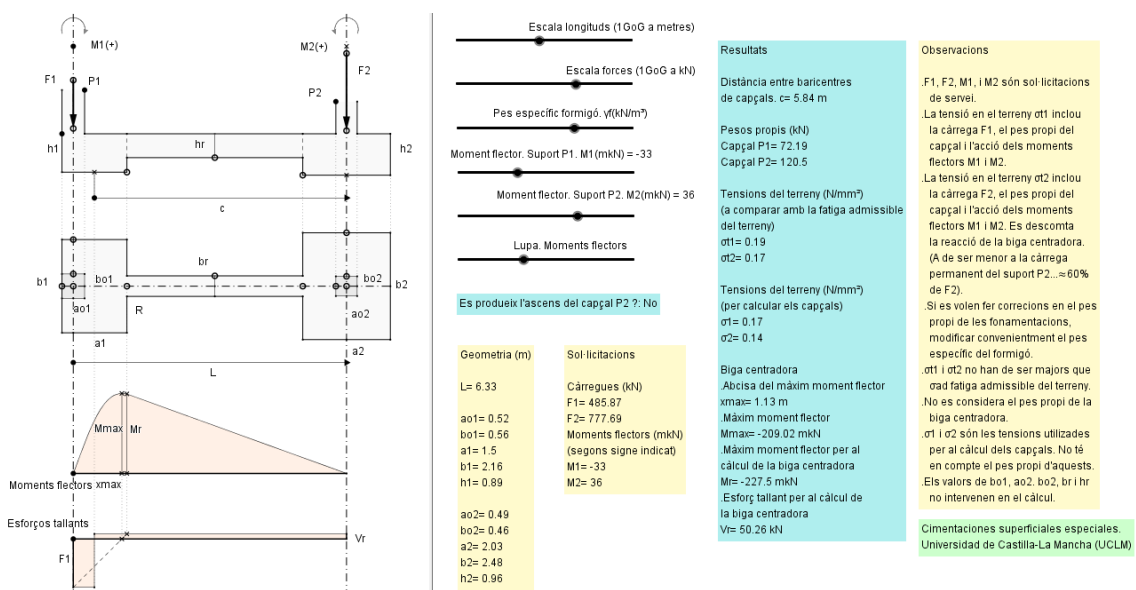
M1(+)
M2(+)
F1
P1
F2
P2
h1
hr
h2
c
b1
bo1
br
bo2
b2
ao1
R
ao2
a1
a2
L
Mmax
Mr
Moments flectors
xmax
Esforços tallants
Vr
F1

Escala longituds (1GoG a metres)

Escala forces (1GoG a kN)

Pes específic formigó. γf(kN/m³)

Moment flector. Suport P1. M1(mkN) = -33

Moment flector. Suport P2. M2(mkN) = 36

Lupa. Moments flectors

Es produeix l'ascens del capçal P2 ?: No

Geometria (m)

L= 6.33

ao1= 0.52
bo1= 0.56
a1= 1.5
b1= 2.16
h1= 0.89

ao2= 0.49
bo2= 0.46
a2= 2.03
b2= 2.48
h2= 0.96

Sol·licitacions

Càrregues (kN)
F1= 485.87
F2= 777.69
Moments flectors (mkN)
(segons signe indicat)
M1= -33
M2= 36

Resultats

Distància entre baricentres de capçals. c= 5.84 m

Pesos propis (kN)
Capçal P1= 72.19
Capçal P2= 120.5

Tensions del terreny (N/mm²)
(a comparar amb la fatiga admissible del terreny)
σt1= 0.19
σt2= 0.17

Tensions del terreny (N/mm²)
(per calcular els capçals)
σ1= 0.17
σ2= 0.14

Biga centradora
.Abcisa del màxim moment flector
xmax= 1.13 m
.Màxim moment flector
Mmax= -209.02 mkN
.Màxim moment flector per al càlcul de la biga centradora
Mr= -227.5 mkN
.Esforç tallant per al càlcul de la biga centradora
Vr= 50.26 kN

Observacions

.F1, F2, M1, i M2 són sol·licitacions de servei.
.La tensió en el terreny σt1 inclou la càrrega F1, el pes propi del capçal i l'acció dels moments flectors M1 i M2.
.La tensió en el terreny σt2 inclou la càrrega F2, el pes propi del capçal i l'acció dels moments flectors M1 i M2. Es descomta la reacció de la biga centradora. (A de ser menor a la càrrega permanent del suport P2...≈60% de F2).
.Si es volen fer correcions en el pes propi de les fonamentacions, modificar convenientment el pes específic del formigó.
.σt1 i σt2 no han de ser majors que σad fatiga admissible del terreny.
.No es considera el pes propi de la biga centradora.
.σ1 i σ2 són les tensions utilizades per al càlcul dels capçals. No té en compte el pes propi d'aquests.
.Els valors de bo1, ao2, bo2, br i hr no intervenen en el càlcul.

Cimentaciones superficiales especiales.
Universidad de Castilla-La Mancha (UCLM)